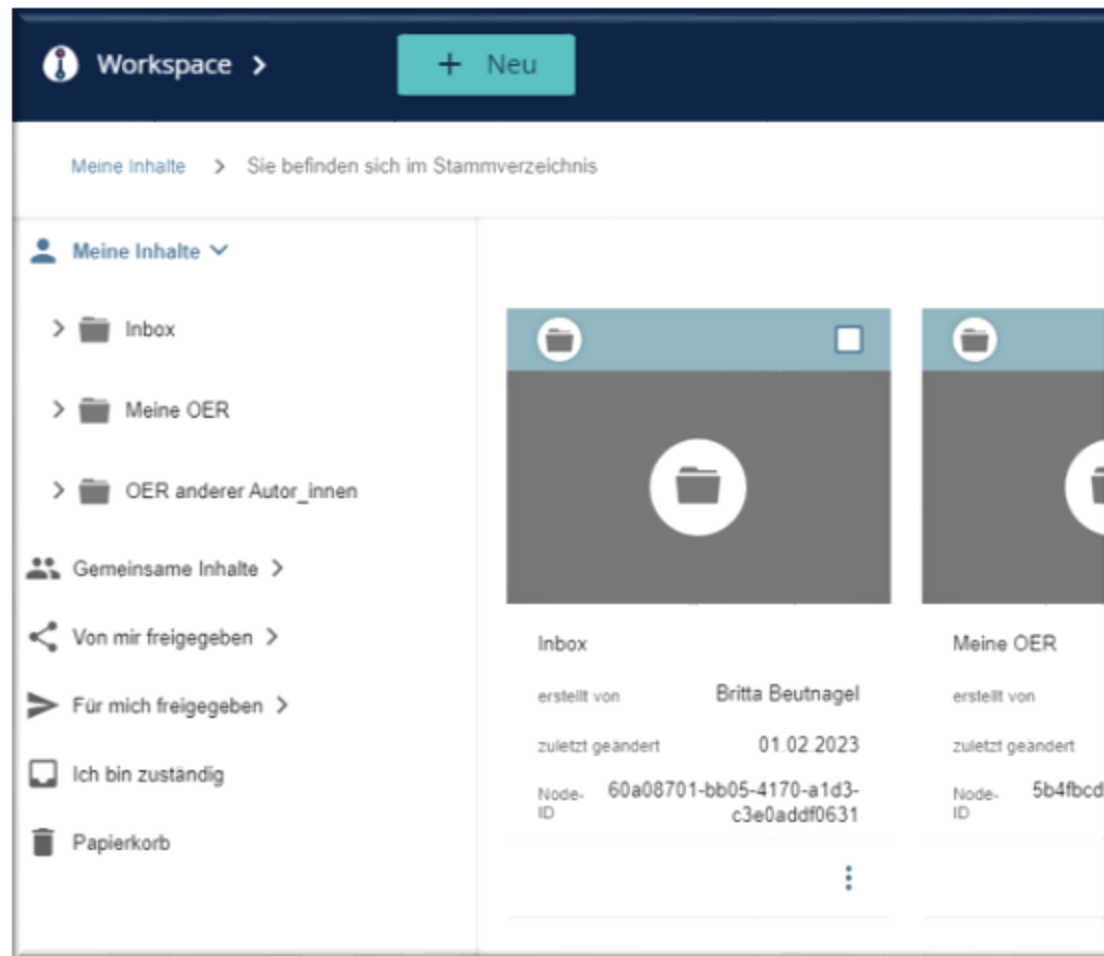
Workspace >

+ Neu

Meine Inhalte > Sie befinden sich im Stammverzeichnis

Meine Inhalte

Inbox

Meine OER

OER anderer Autor_innen

Gemeinsame Inhalte >

Von mir freigegeben >

Für mich freigegeben >

Ich bin zuständig

Papierkorb

Inbox

erstellt von Britta Beutnagel

zuletzt geändert 01.02.2023

Node-ID 60a08701-bb05-4170-a1d3-c3e0addf0631

Meine OER

erstellt von

zuletzt geändert

Node-ID 5b4fbcd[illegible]